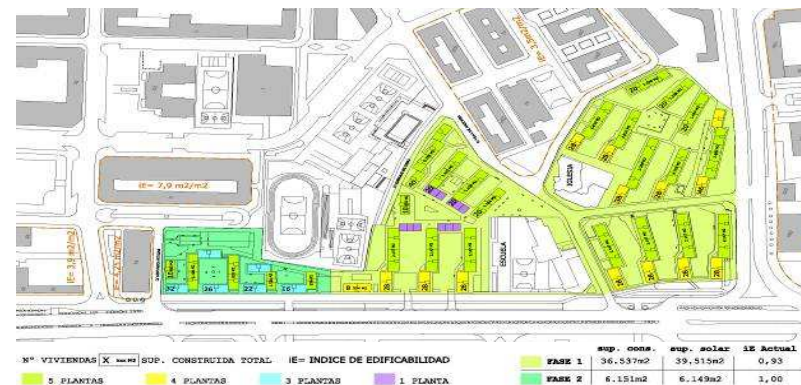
iE= 7,9 m2/m2

iE= 3,7 m2/m2

iE= 3,9 m2/m2

IGLESIA

ESCUELA

32 36 22 16

Nº VIVIENDAS [X] SUP. CONSTRUIDA TOTAL iE= INDICE DE EDIFICABILIDAD

5 PLANTAS 4 PLANTAS 3 PLANTAS 1 PLANTA

| | sup. cons. | sup. solar | iE Actual |
|---|---|---|---|
| FASE 1 | 36.537m2 | 39.515m2 | 0,93 |
| FASE 2 | 6.151m2 | 6.149m2 | 1,00 |